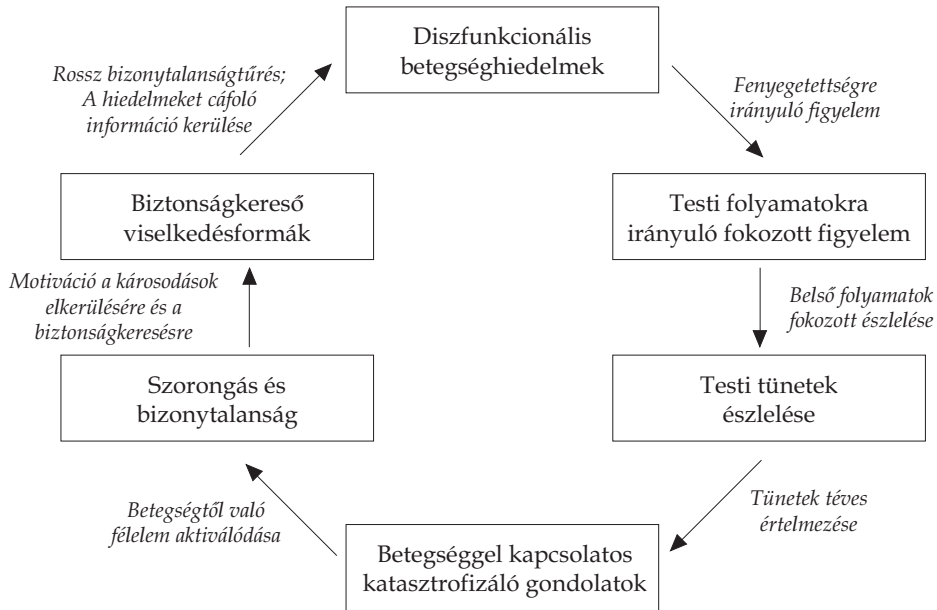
Diszfunkcionális betegséghiedelmek

Fenyegetettségre irányuló figyelem

Testi folyamatokra irányuló fokozott figyelem

Belső folyamatok fokozott észlelése

Testi tünetek észlelése

Tünetek téves értelmezése

Betegséggel kapcsolatos katasztrofizáló gondolatok

Betegségtől való félelem aktiválódása

Szorongás és bizonytalanság

Motiváció a károsodások elkerülésére és a biztonságkeresésre

Biztonságkereső viselkedésformák

Rossz bizonytalanságtűrés; A hiedelmeket cáfoló információ kerülése